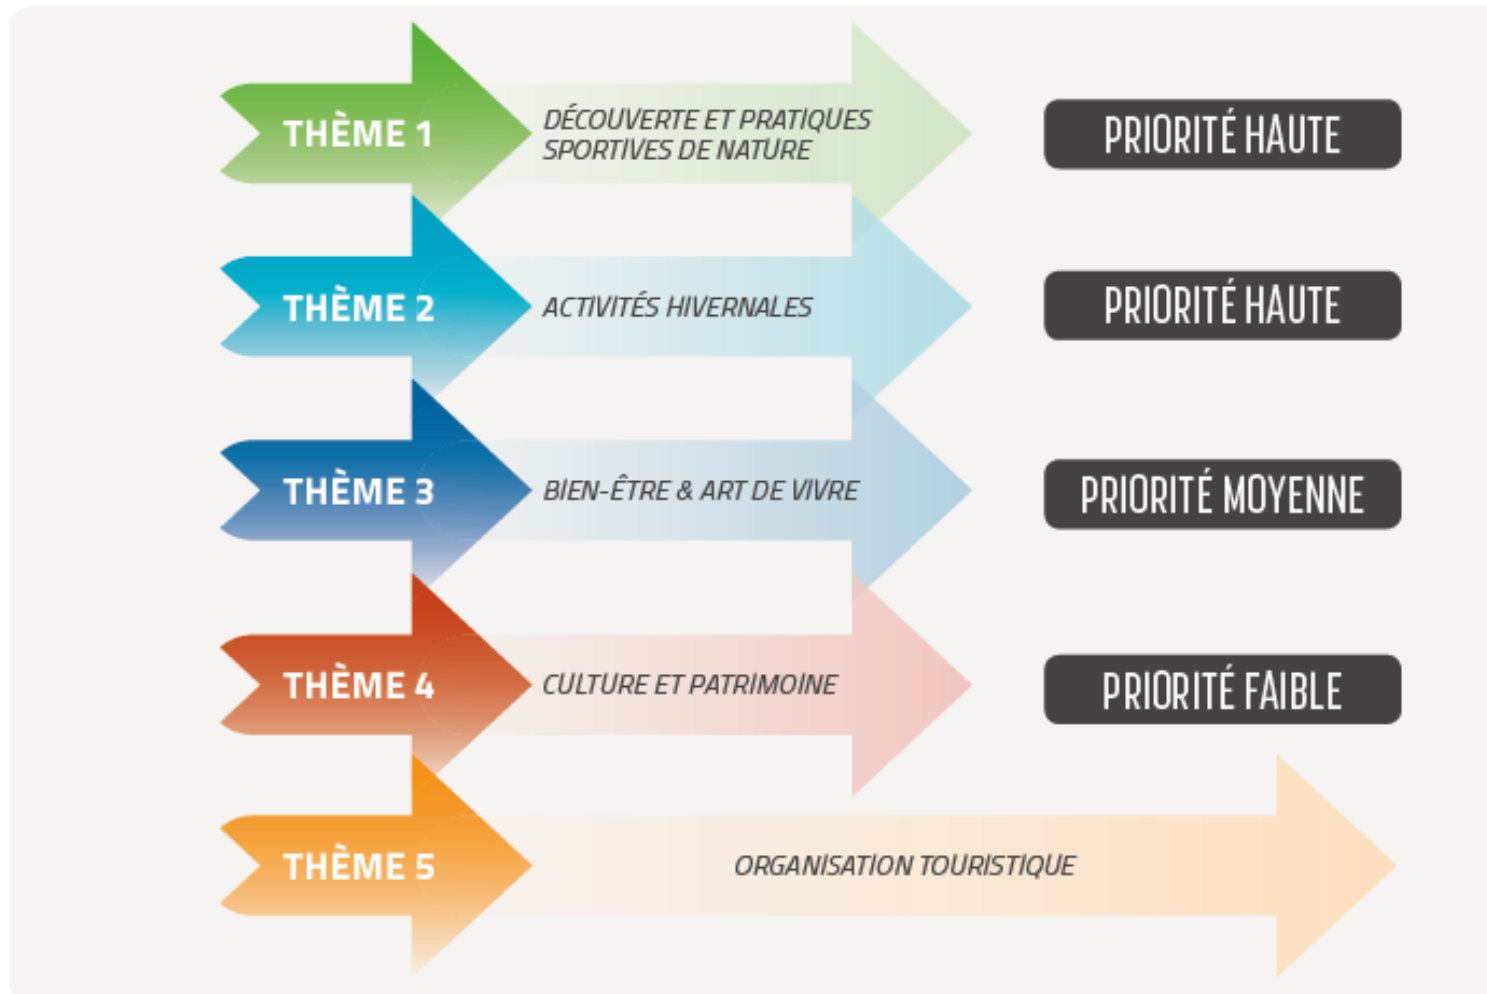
THÈME 1
DÉCOUVERTE ET PRATIQUES SPORTIVES DE NATURE
PRIORITÉ HAUTE

THÈME 2
ACTIVITÉS HIVERNALES
PRIORITÉ HAUTE

THÈME 3
BIEN-ÊTRE & ART DE VIVRE
PRIORITÉ MOYENNE

THÈME 4
CULTURE ET PATRIMOINE
PRIORITÉ FAIBLE

THÈME 5
ORGANISATION TOURISTIQUE